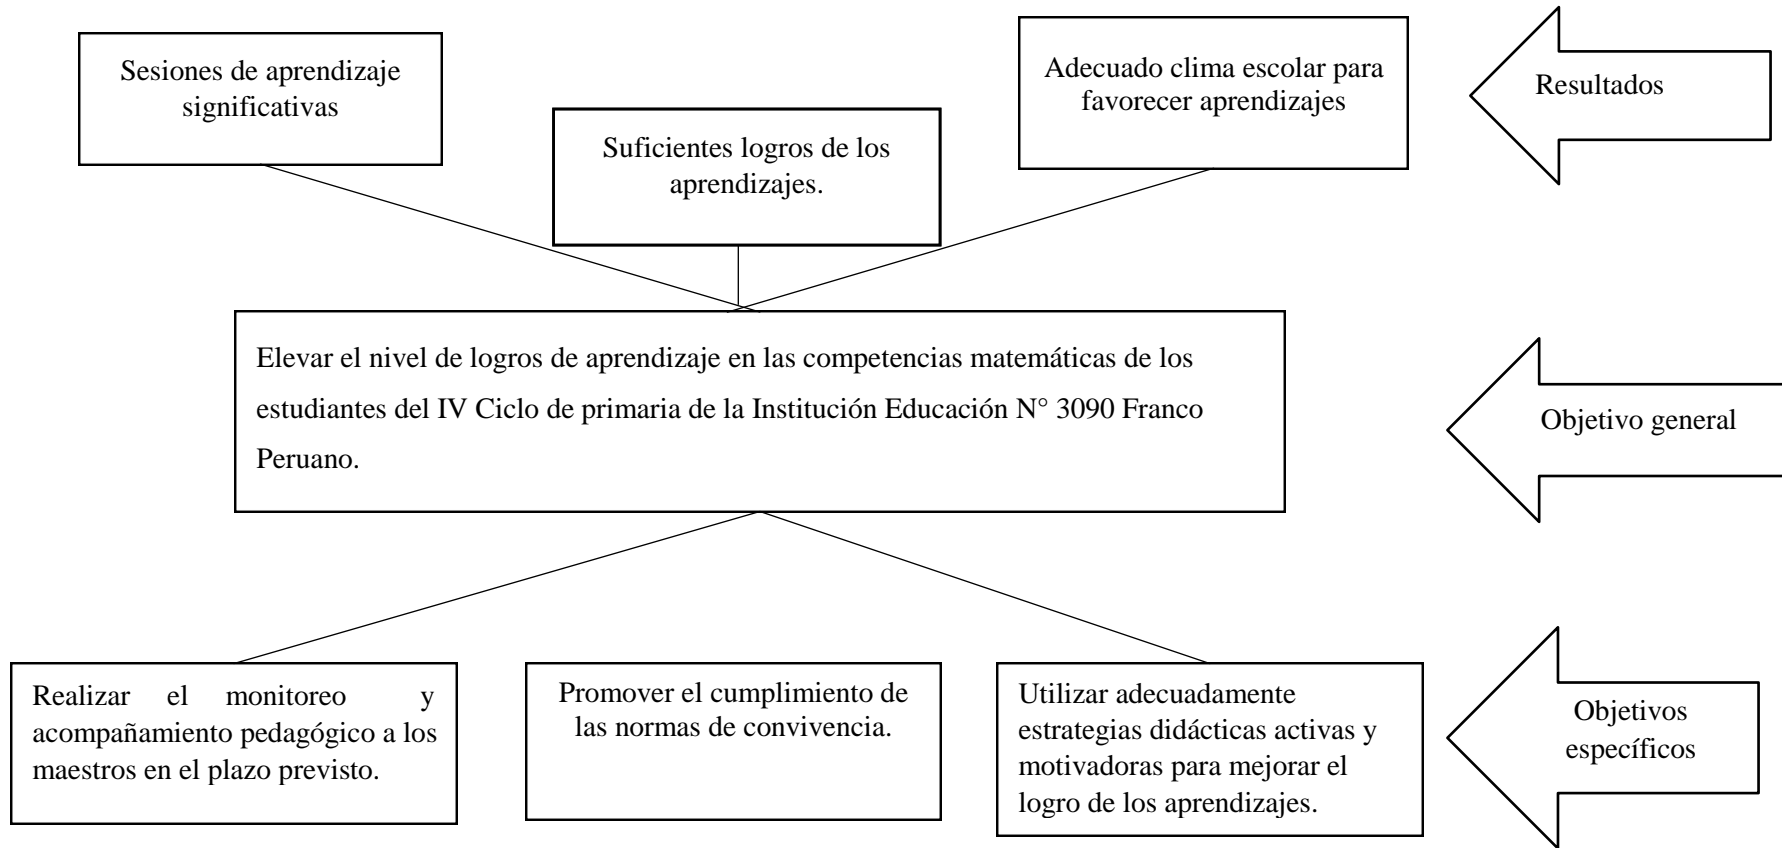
Sesiones de aprendizaje significativas

Suficientes logros de los aprendizajes.

Adecuado clima escolar para favorecer aprendizajes

Resultados

Elevar el nivel de logros de aprendizaje en las competencias matemáticas de los estudiantes del IV Ciclo de primaria de la Institución Educación N° 3090 Franco Peruano.

Objetivo general

Realizar el monitoreo y acompañamiento pedagógico a los maestros en el plazo previsto.

Promover el cumplimiento de las normas de convivencia.

Utilizar adecuadamente estrategias didácticas activas y motivadoras para mejorar el logro de los aprendizajes.

Objetivos específicos